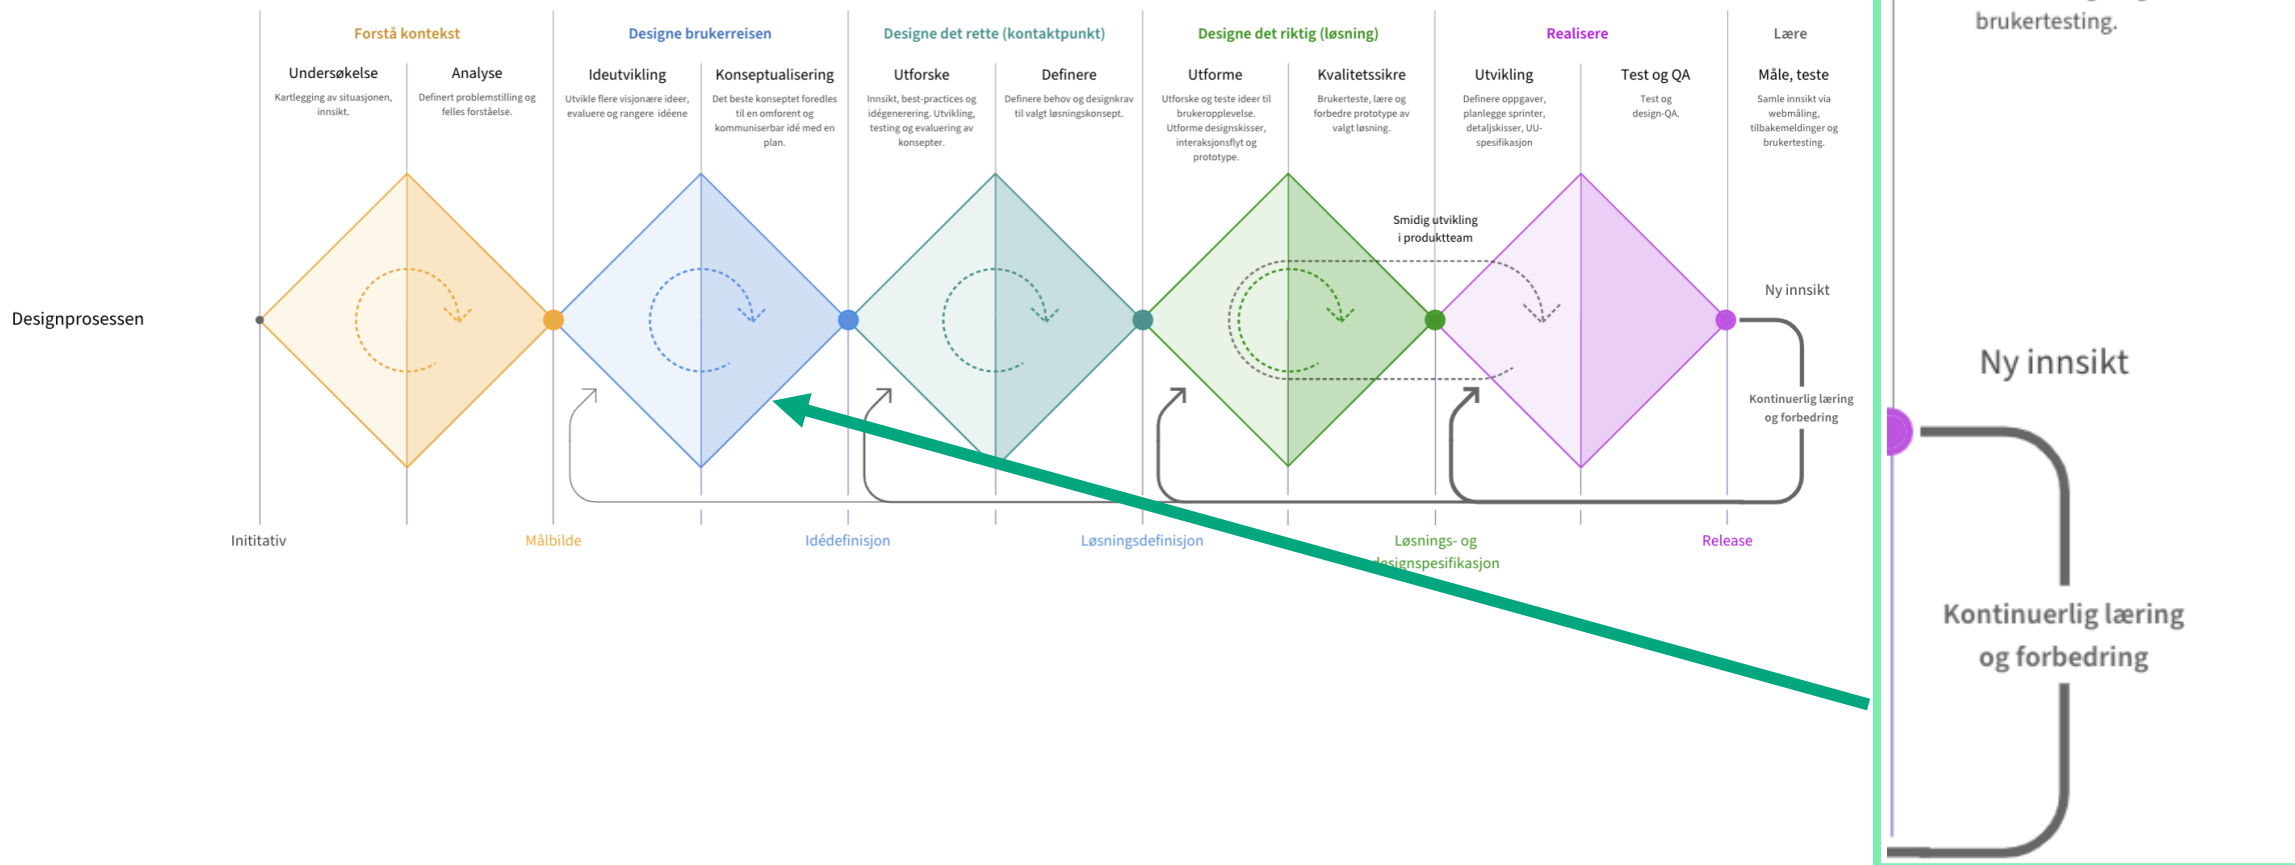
Forstå kontekst

Undersøkelse
Kartlegging av situasjonen, innsikt.

Analyse
Definert problemstilling og felles forståelse.

Designe brukerreisen

Ideutvikling
Utvikle flere visjonære ideer, evaluere og rangere idéene

Konseptualisering
Det beste konseptet foredles til en omforent og kommuniserbar idé med en plan.

Designe det rette (kontaktpunkt)

Utforske
Innsikt, best-practices og idégenerering. Utvikling, testing og evaluering av konsepter.

Definere
Definere behov og designkrav til valgt løsningskonsept.

Designe det riktig (løsning)

Utforme
Utforske og teste ideer til brukeropplevelse. Utforme designskisser, interaksjonsflyt og prototype.

Kvalitetssikre
Brukerteste, lære og forbedre prototype av valgt løsning.

Realisere

Utvikling
Definere oppgaver, planlegge sprinter, detaljskisser, UU-spesifikasjon

Test og QA
Test og design-QA.

Lære

Måle, teste
Samle innsikt via webmåling, tilbakemeldinger og brukertesting.

Designprosessen

Smidig utvikling i produktteam

Ny innsikt

Kontinuerlig læring og forbedring

Inititativ

Målbilde

Idédefinisjon

Løsningsdefinisjon

Løsnings- og designspesifikasjon

Release

brukertesting.

Ny innsikt

Kontinuerlig læring og forbedring